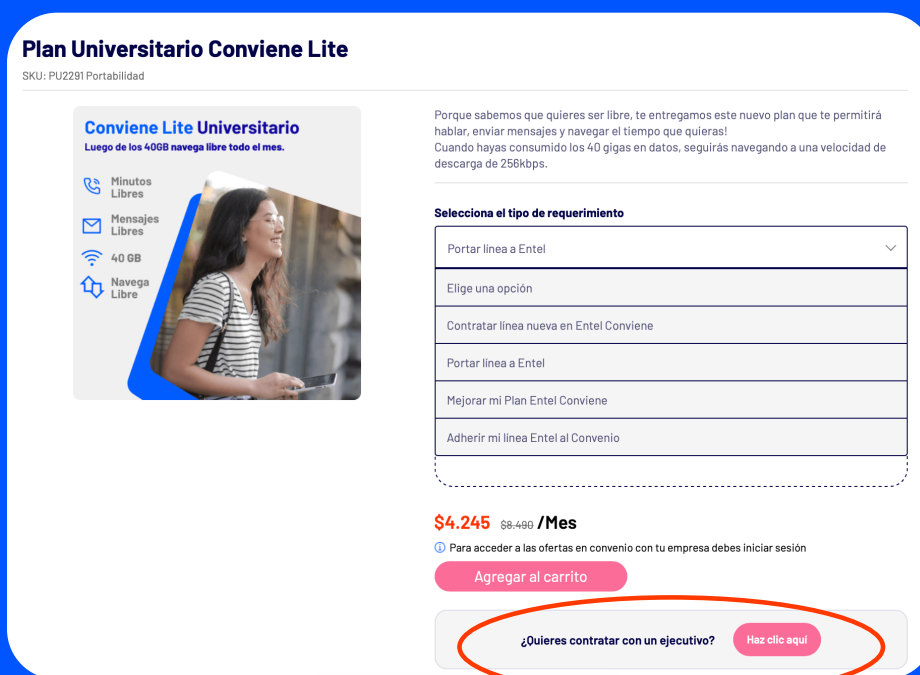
Plan Universitario Conviene Lite

SKU: PU2291 Portabilidad

Conviene Lite Universitario

Luego de los 40GB navega libre todo el mes.

Minutos Libres

Mensajes Libres

40 GB

Navega Libre

Porque sabemos que quieres ser libre, te entregamos este nuevo plan que te permitirá hablar, enviar mensajes y navegar el tiempo que quieras!
Cuando hayas consumido los 40 gigas en datos, seguirás navegando a una velocidad de descarga de 256kbps.

Selecciona el tipo de requerimiento

Portar línea a Entel

Elige una opción

Contratar línea nueva en Entel Conviene

Portar línea a Entel

Mejorar mi Plan Entel Conviene

Adherir mi línea Entel al Convenio

$4.245 $8.490 /Mes

Para acceder a las ofertas en convenio con tu empresa debes iniciar sesión

Agregar al carrito

¿Quieres contratar con un ejecutivo?

Haz clic aquí